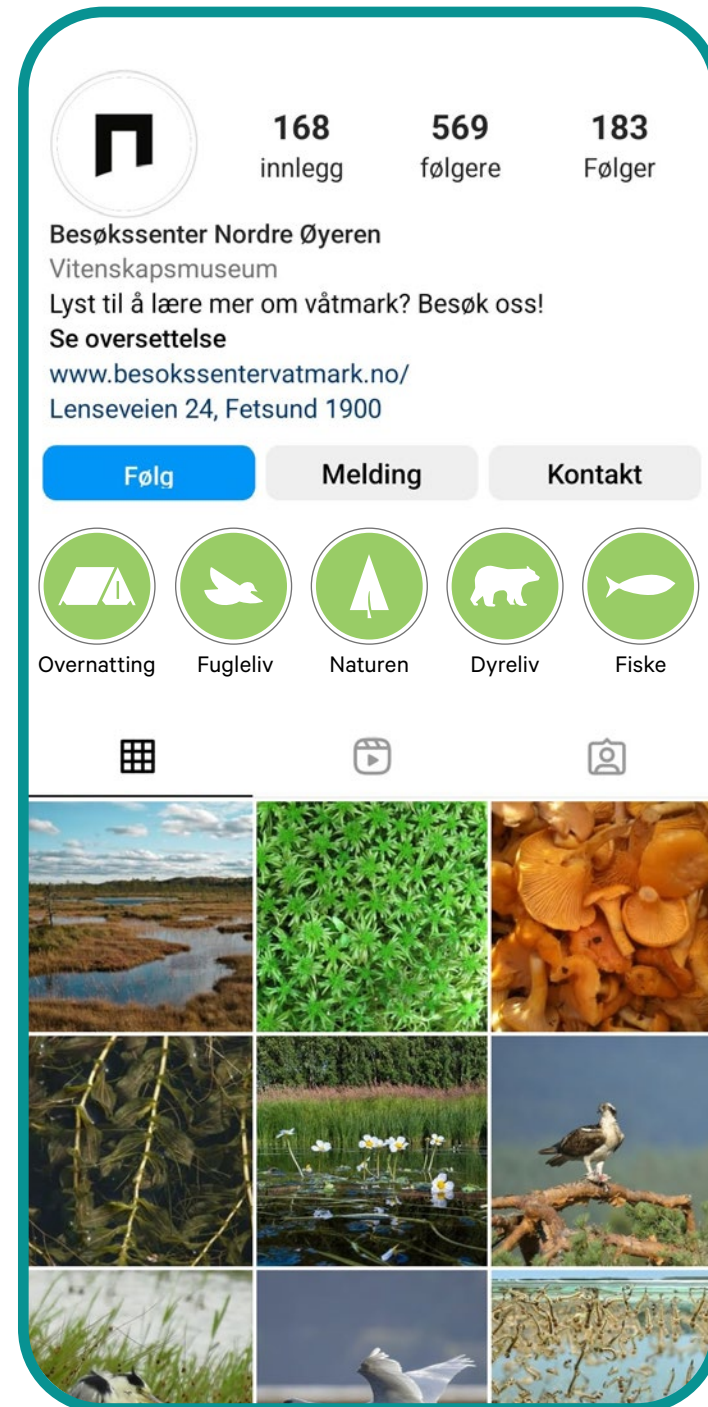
168
innlegg

569
følgere

183
Følger

Besøkssenter Nordre Øyeren
Vitenskapsmuseum
Lyst til å lære mer om våtmark? Besøk oss!
Se oversettelse
www.besokssentervatmark.no/
Lenseveien 24, Fetsund 1900

Følg | Melding | Kontakt

Overnatting
Fugleliv
Naturen
Dyreliv
Fiske